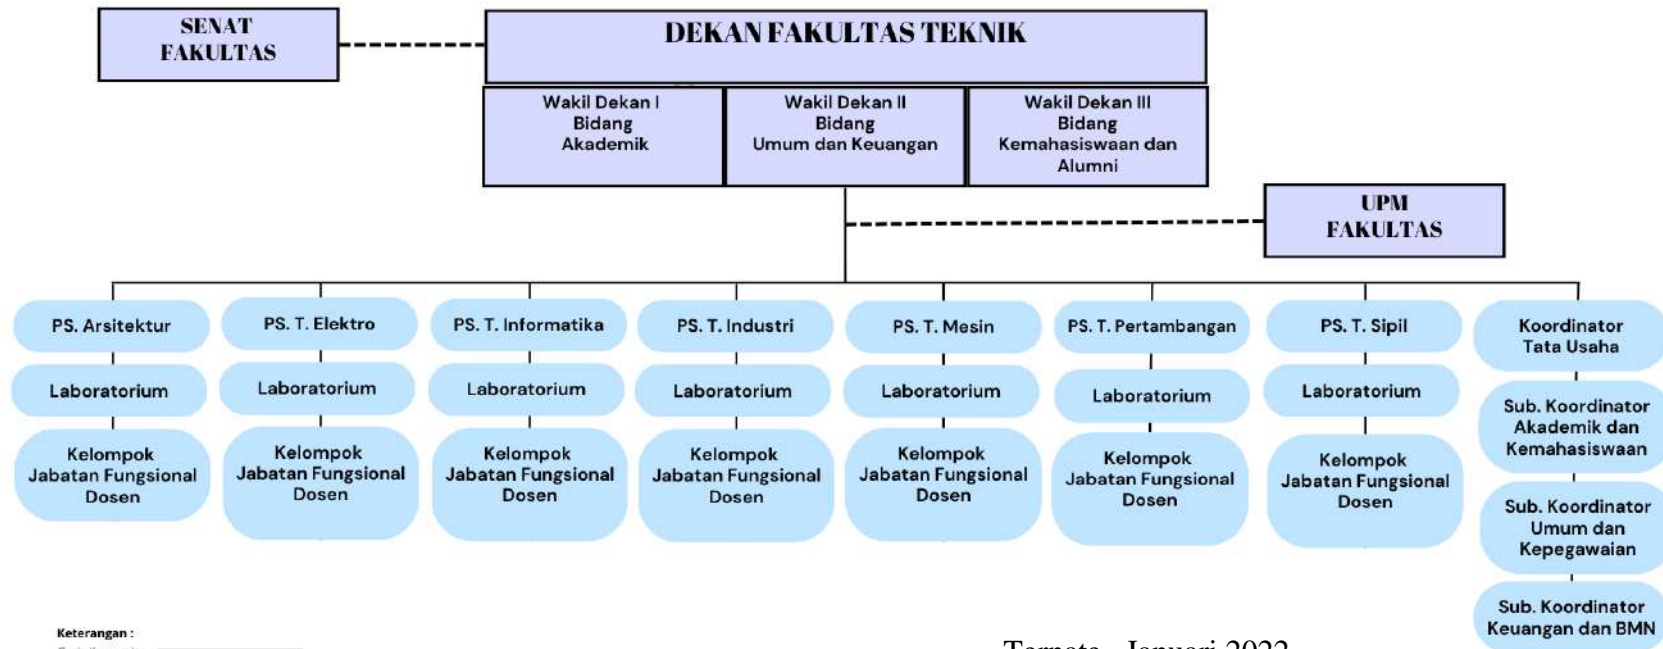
SENAT FAKULTAS

DEKAN FAKULTAS TEKNIK

Wakil Dekan I Bidang Akademik

Wakil Dekan II Bidang Umum dan Keuangan

Wakil Dekan III Bidang Kemahasiswaan dan Alumni

UPM FAKULTAS

PS. Arsitektur

Laboratorium

Kelompok Jabatan Fungsional Dosen

PS. T. Elektro

Laboratorium

Kelompok Jabatan Fungsional Dosen

PS. T. Informatika

Laboratorium

Kelompok Jabatan Fungsional Dosen

PS. T. Industri

Laboratorium

Kelompok Jabatan Fungsional Dosen

PS. T. Mesin

Laboratorium

Kelompok Jabatan Fungsional Dosen

PS. T. Pertambangan

Laboratorium

Kelompok Jabatan Fungsional Dosen

PS. T. Sipil

Laboratorium

Kelompok Jabatan Fungsional Dosen

Koordinator Tata Usaha

Sub. Koordinator Akademik dan Kemahasiswaan

Sub. Koordinator Umum dan Kepegawaian

Sub. Koordinator Keuangan dan BMN

Keterangan :

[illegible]

Ternate, Januari 2022